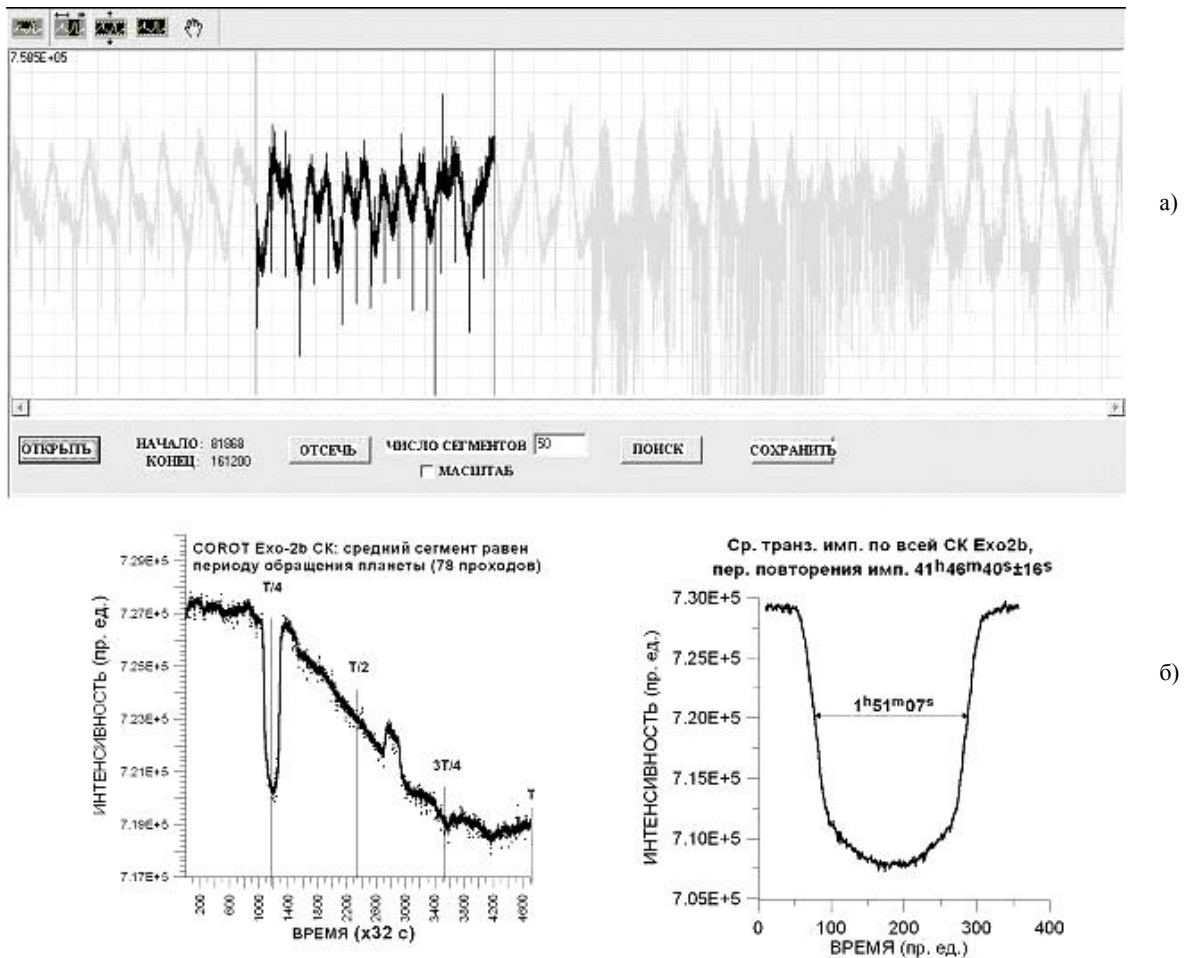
7.585E+05

а)

ОТКРЫТЬ НАЧАЛО: 81868 КОНЕЦ: 161200 ОТСЕЧЬ ЧИСЛО СЕГМЕНТОВ 50 МАСШТАБ ПОИСК СОХРАНИТЬ

COROT Exo-2b СК: средний сегмент равен периоду обращения планеты (78 проходов)

7.29E+5
7.27E+5
7.25E+5
7.23E+5
7.21E+5
7.19E+5
7.17E+5

T/4
T/2
3T/4
T

ИНТЕНСИВНОСТЬ (пр. ед.)

200 600 1000 1400 1800 2200 2600 3000 3400 3800 4200 4600

ВРЕМЯ (x32 с)

Ср. транз. имп. по всей СК Exo2b, пер. повторения имп. $41^h46^m40^s\pm16^s$

7.30E+5
7.25E+5
7.20E+5
7.15E+5
7.10E+5
7.05E+5

$1^h51^m07^s$

ИНТЕНСИВНОСТЬ (пр. ед.)

0 100 200 300 400

ВРЕМЯ (пр. ед.)

б)